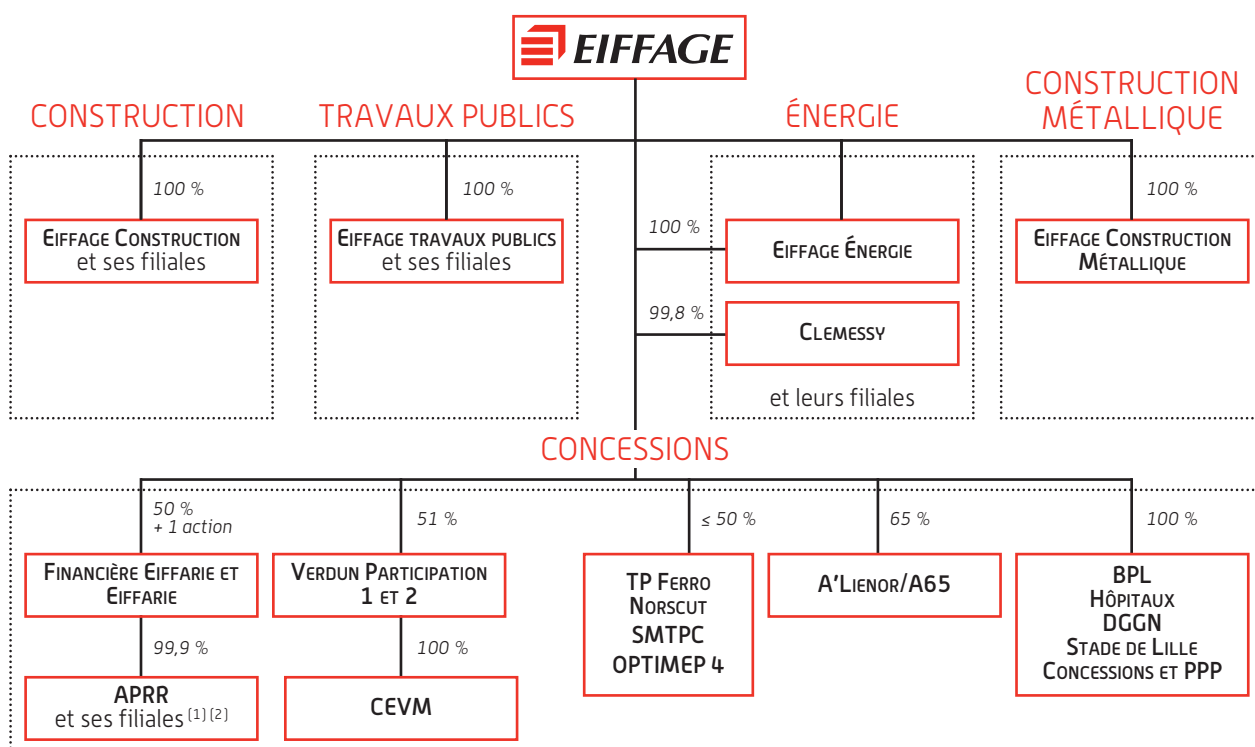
EIFFAGE

CONSTRUCTION

TRAVAUX PUBLICS

ÉNERGIE

CONSTRUCTION MÉTALLIQUE

100 %

EIFFAGE CONSTRUCTION et ses filiales

100 %

EIFFAGE TRAVAUX PUBLICS et ses filiales

100 %

EIFFAGE ÉNERGIE

99,8 %

CLEMESSY

et leurs filiales

100 %

EIFFAGE CONSTRUCTION MÉTALLIQUE

CONCESSIONS

50 % + 1 action

FINANCIÈRE EIFFARIE ET EIFFARIE

99,9 %

APRR et ses filiales $^{(1)}$ $^{(2)}$

51 %

VERDUN PARTICIPATION 1 ET 2

100 %

CEVM

≤ 50 %

TP FERRO
NORSCUT
SMTPC
OPTIMEP 4

65 %

A'LIENOR/A65

100 %

BPL
HÔPITAUX
DGGN
STADE DE LILLE
CONCESSIONS ET PPP